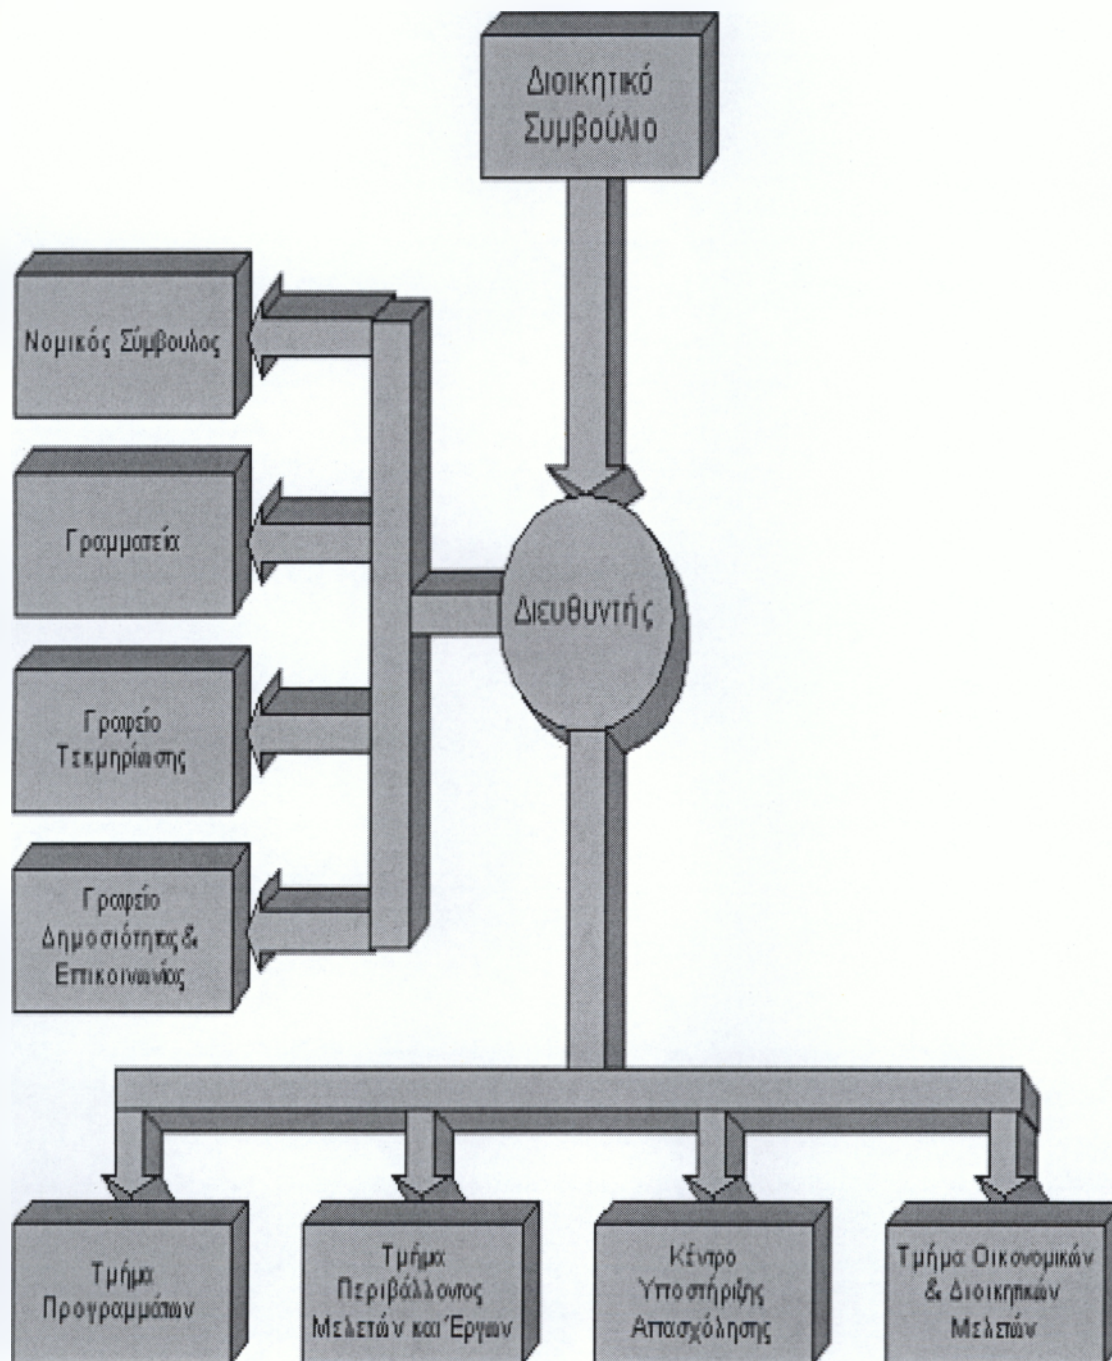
Διοικητικό Συμβούλιο

Νομικός Σύμβουλος

Γραμματεία

Γραφείο Τεκμηρίωσης

Γραφείο Δημοσιότητας & Επικοινωνίας

Διευθυντής

Τμήμα Προγραμμάτων

Τμήμα Περιβάλλοντος Μελετών και Έργων

Κέντρο Υποστήριξης Απασχόλησης

Τμήμα Οικονομικών & Διοικητικών Μελετών